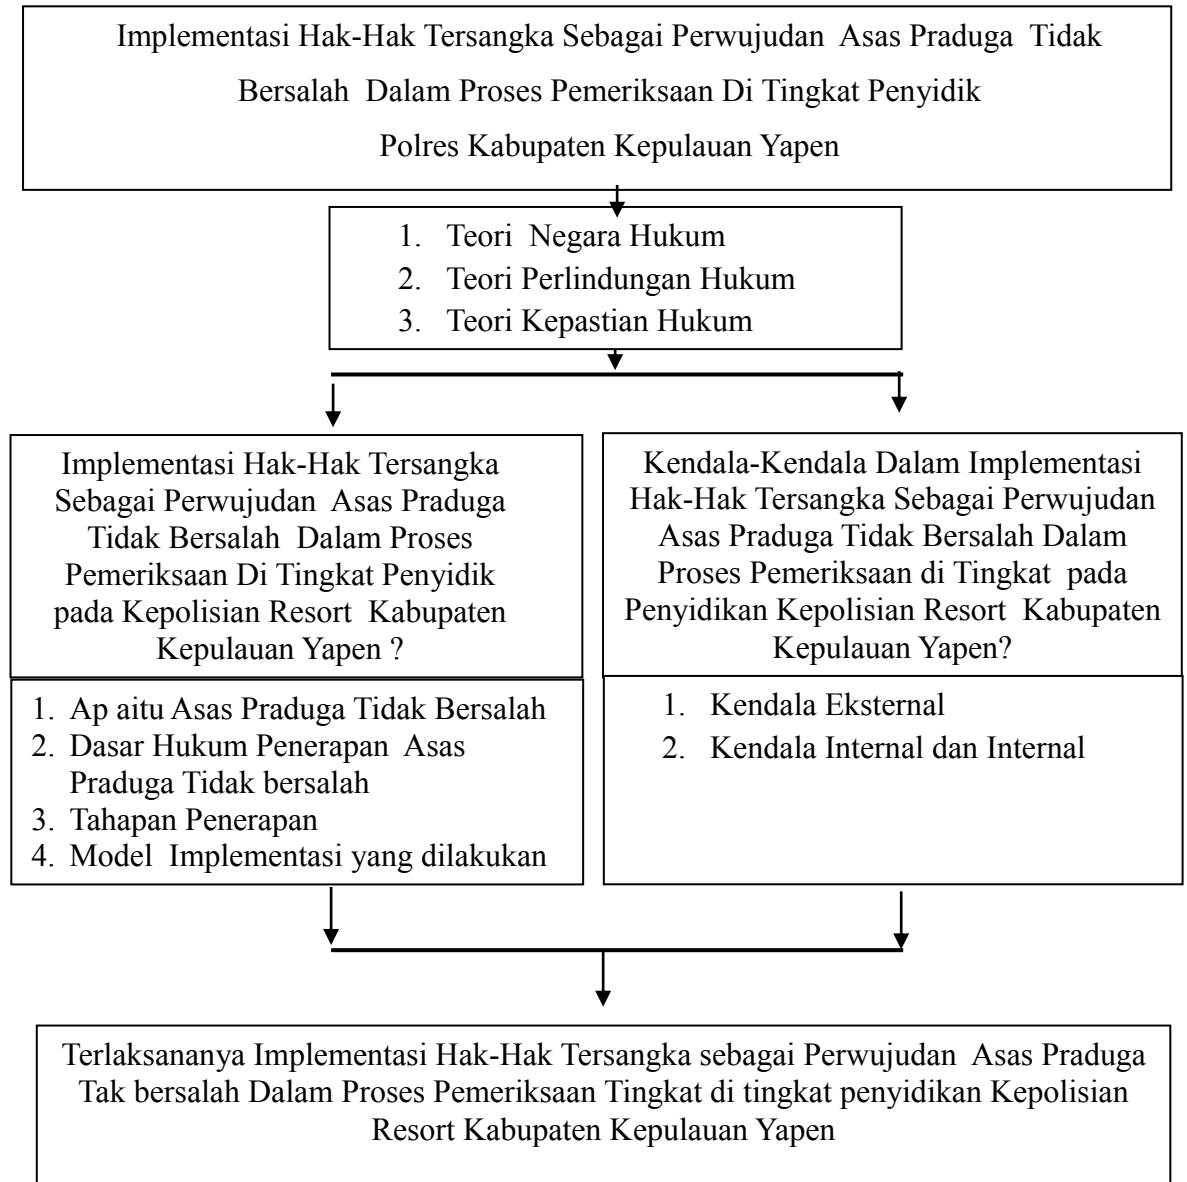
Implementasi Hak-Hak Tersangka Sebagai Perwujudan Asas Praduga Tidak Bersalah Dalam Proses Pemeriksaan Di Tingkat Penyidik Polres Kabupaten Kepulauan Yapen

1. Teori Negara Hukum
2. Teori Perlindungan Hukum
3. Teori Kepastian Hukum

Implementasi Hak-Hak Tersangka Sebagai Perwujudan Asas Praduga Tidak Bersalah Dalam Proses Pemeriksaan Di Tingkat Penyidik pada Kepolisian Resort Kabupaten Kepulauan Yapen ?

1. Ap aitu Asas Praduga Tidak Bersalah
2. Dasar Hukum Penerapan Asas Praduga Tidak bersalah
3. Tahapan Penerapan
4. Model Implementasi yang dilakukan

Kendala-Kendala Dalam Implementasi Hak-Hak Tersangka Sebagai Perwujudan Asas Praduga Tidak Bersalah Dalam Proses Pemeriksaan di Tingkat pada Penyidikan Kepolisian Resort Kabupaten Kepulauan Yapen?

1. Kendala Eksternal
2. Kendala Internal dan Internal

Terlaksananya Implementasi Hak-Hak Tersangka sebagai Perwujudan Asas Praduga Tak bersalah Dalam Proses Pemeriksaan Tingkat di tingkat penyidikan Kepolisian Resort Kabupaten Kepulauan Yapen